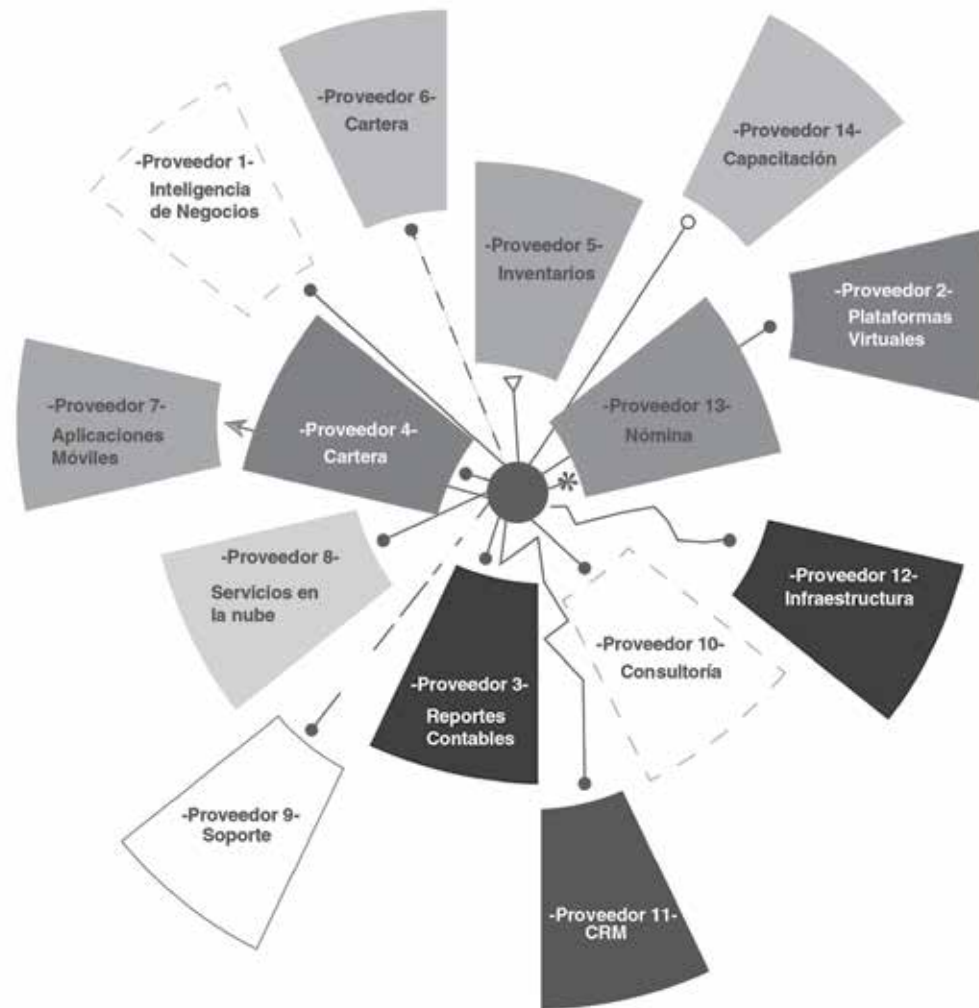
-Proveedor 6-
Cartera

-Proveedor 14-
Capacitación

-Proveedor 1-
Inteligencia
de Negocios

-Proveedor 5-
Inventarios

-Proveedor 2-
Plataformas
Virtuales

-Proveedor 7-
Aplicaciones
Móviles

-Proveedor 4-
Cartera

-Proveedor 13-
Nómina

-Proveedor 8-
Servicios en
la nube

-Proveedor 12-
Infraestructura

-Proveedor 10-
Consultoría

-Proveedor 3-
Reportes
Contables

-Proveedor 9-
Soporte

-Proveedor 11-
CRM